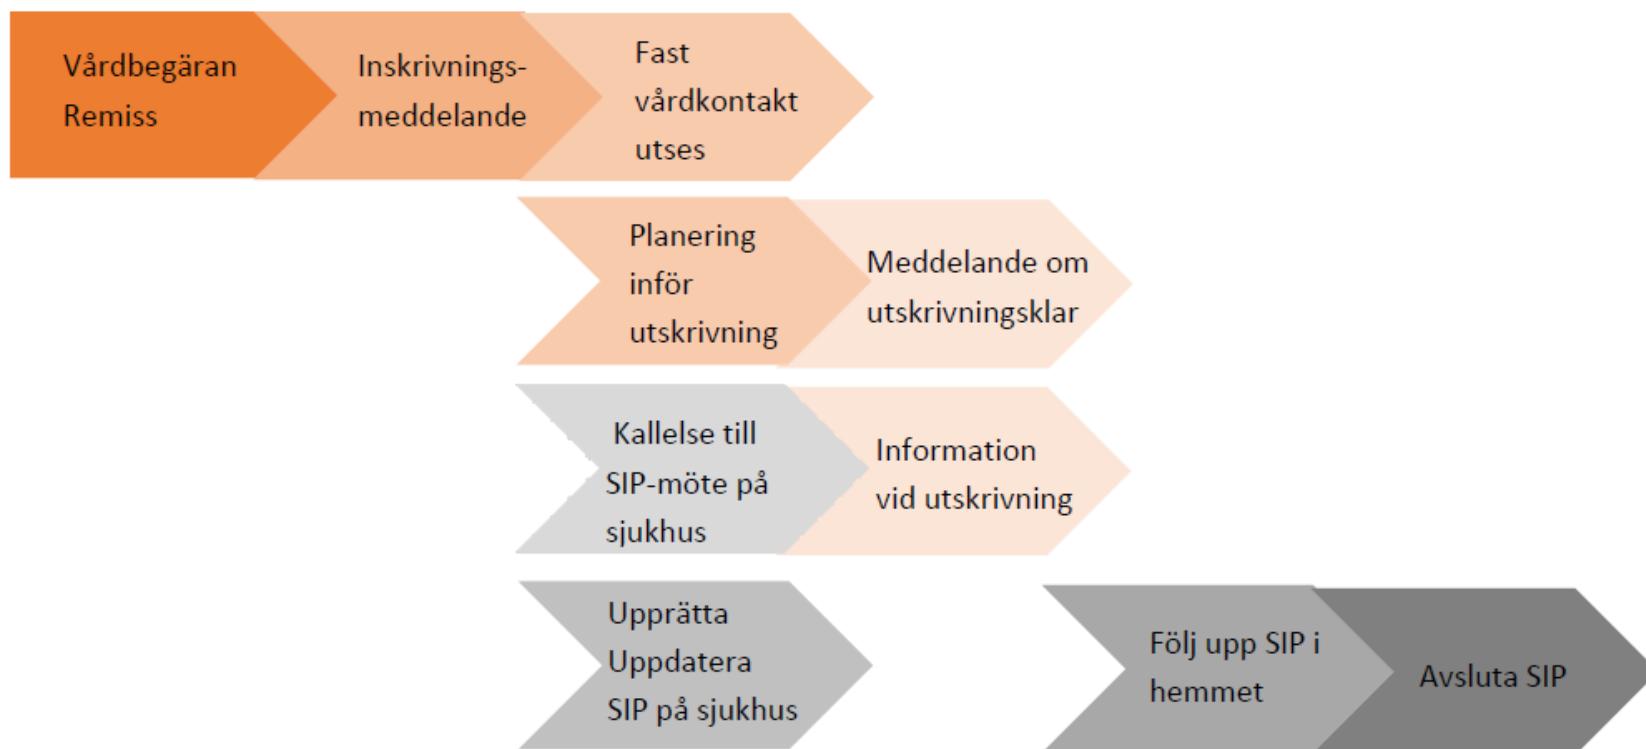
Vårdbegäran Remiss

Inskrivningsmeddelande

Fast vårdkontakt utses

Planering inför utskrivning

Meddelande om utskrivningsklar

Kallelse till SIP-möte på sjukhus

Information vid utskrivning

Upprätta Uppdatera SIP på sjukhus

Följ upp SIP i hemmet

Avsluta SIP